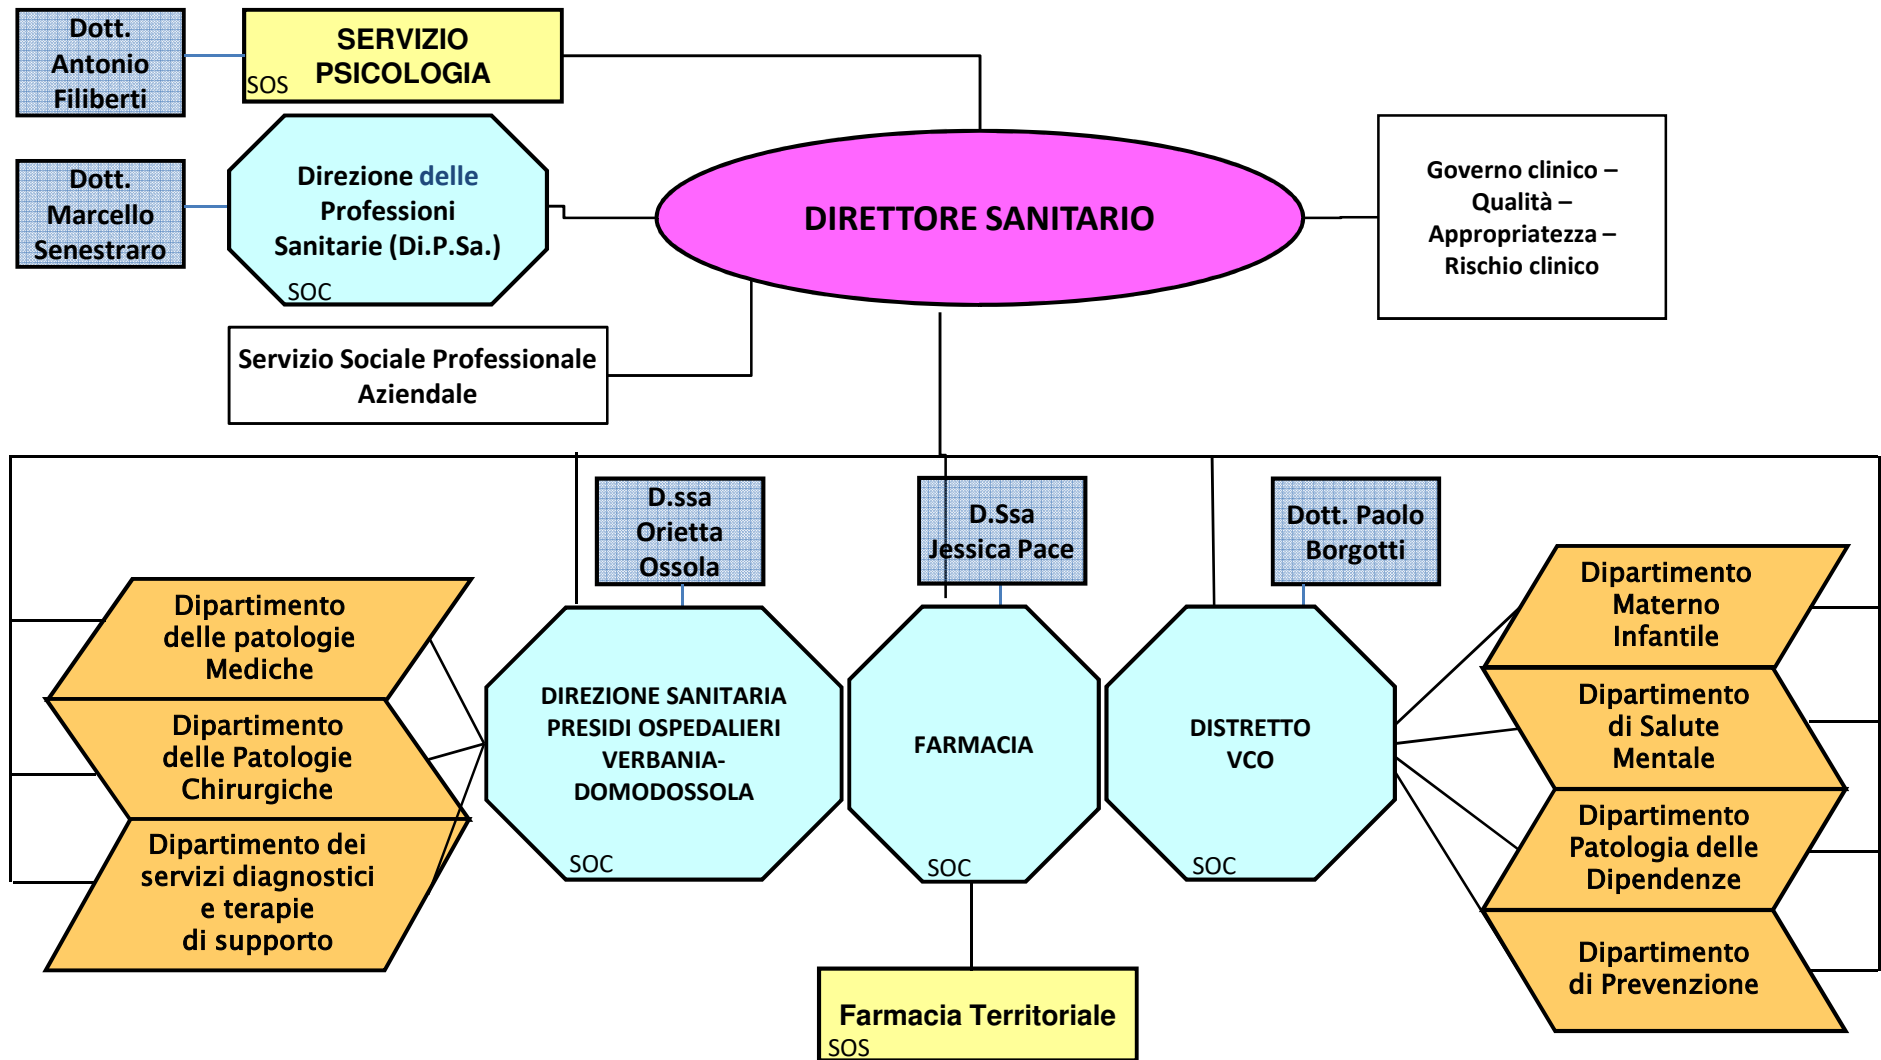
Dott. Antonio Filiberti

SERVIZIO PSICOLOGIA
SOS

Dott. Marcello Senestraro

Direzione delle Professioni Sanitarie (Di.P.Sa.)
SOC

DIRETTORE SANITARIO

Governo clinico – Qualità – Appropriatezza – Rischio clinico

Servizio Sociale Professionale Aziendale

D.ssa Orietta Ossola

D.Ssa Jessica Pace

Dott. Paolo Borgotti

Dipartimento delle patologie Mediche

Dipartimento delle Patologie Chirurgiche

Dipartimento dei servizi diagnostici e terapie di supporto

DIREZIONE SANITARIA PRESIDI OSPEDALIERI VERBANIA-DOMODOSSOLA
SOC

FARMACIA
SOC

DISTRETTO VCO
SOC

Dipartimento Materno Infantile

Dipartimento di Salute Mentale

Dipartimento Patologia delle Dipendenze

Dipartimento di Prevenzione

Farmacia Territoriale
SOS